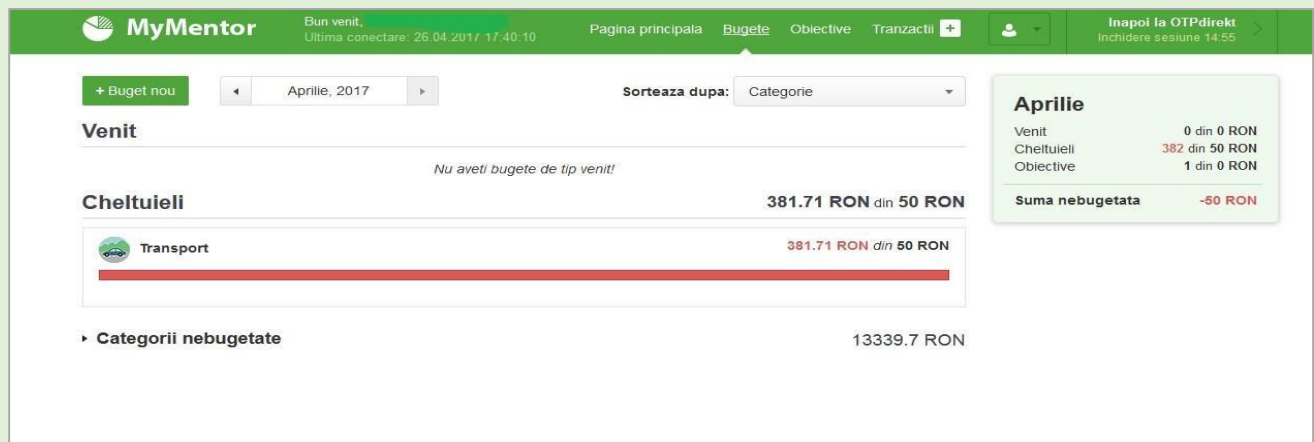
MyMentor
Bun venit, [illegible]
Ultima conectare: 26.04.2017 17:40:10
Pagina principala Bugete Obiective Tranzactii +
Inapoi la OTPdirekt
Inchidere sesiune 14:55

+ Buget nou
Aprilie, 2017
Sorteaza dupa: Categorie

Venit
Nu aveti bugete de tip venit!

Cheltuieli
381.71 RON din 50 RON

Transport
381.71 RON din 50 RON

Categorii nebugetate
13339.7 RON

Aprilie

| | |
|---|---|
| Venit | 0 din 0 RON |
| Cheltuieli | 382 din 50 RON |
| Obiective | 1 din 0 RON |
| Suma nebugetata | -50 RON |